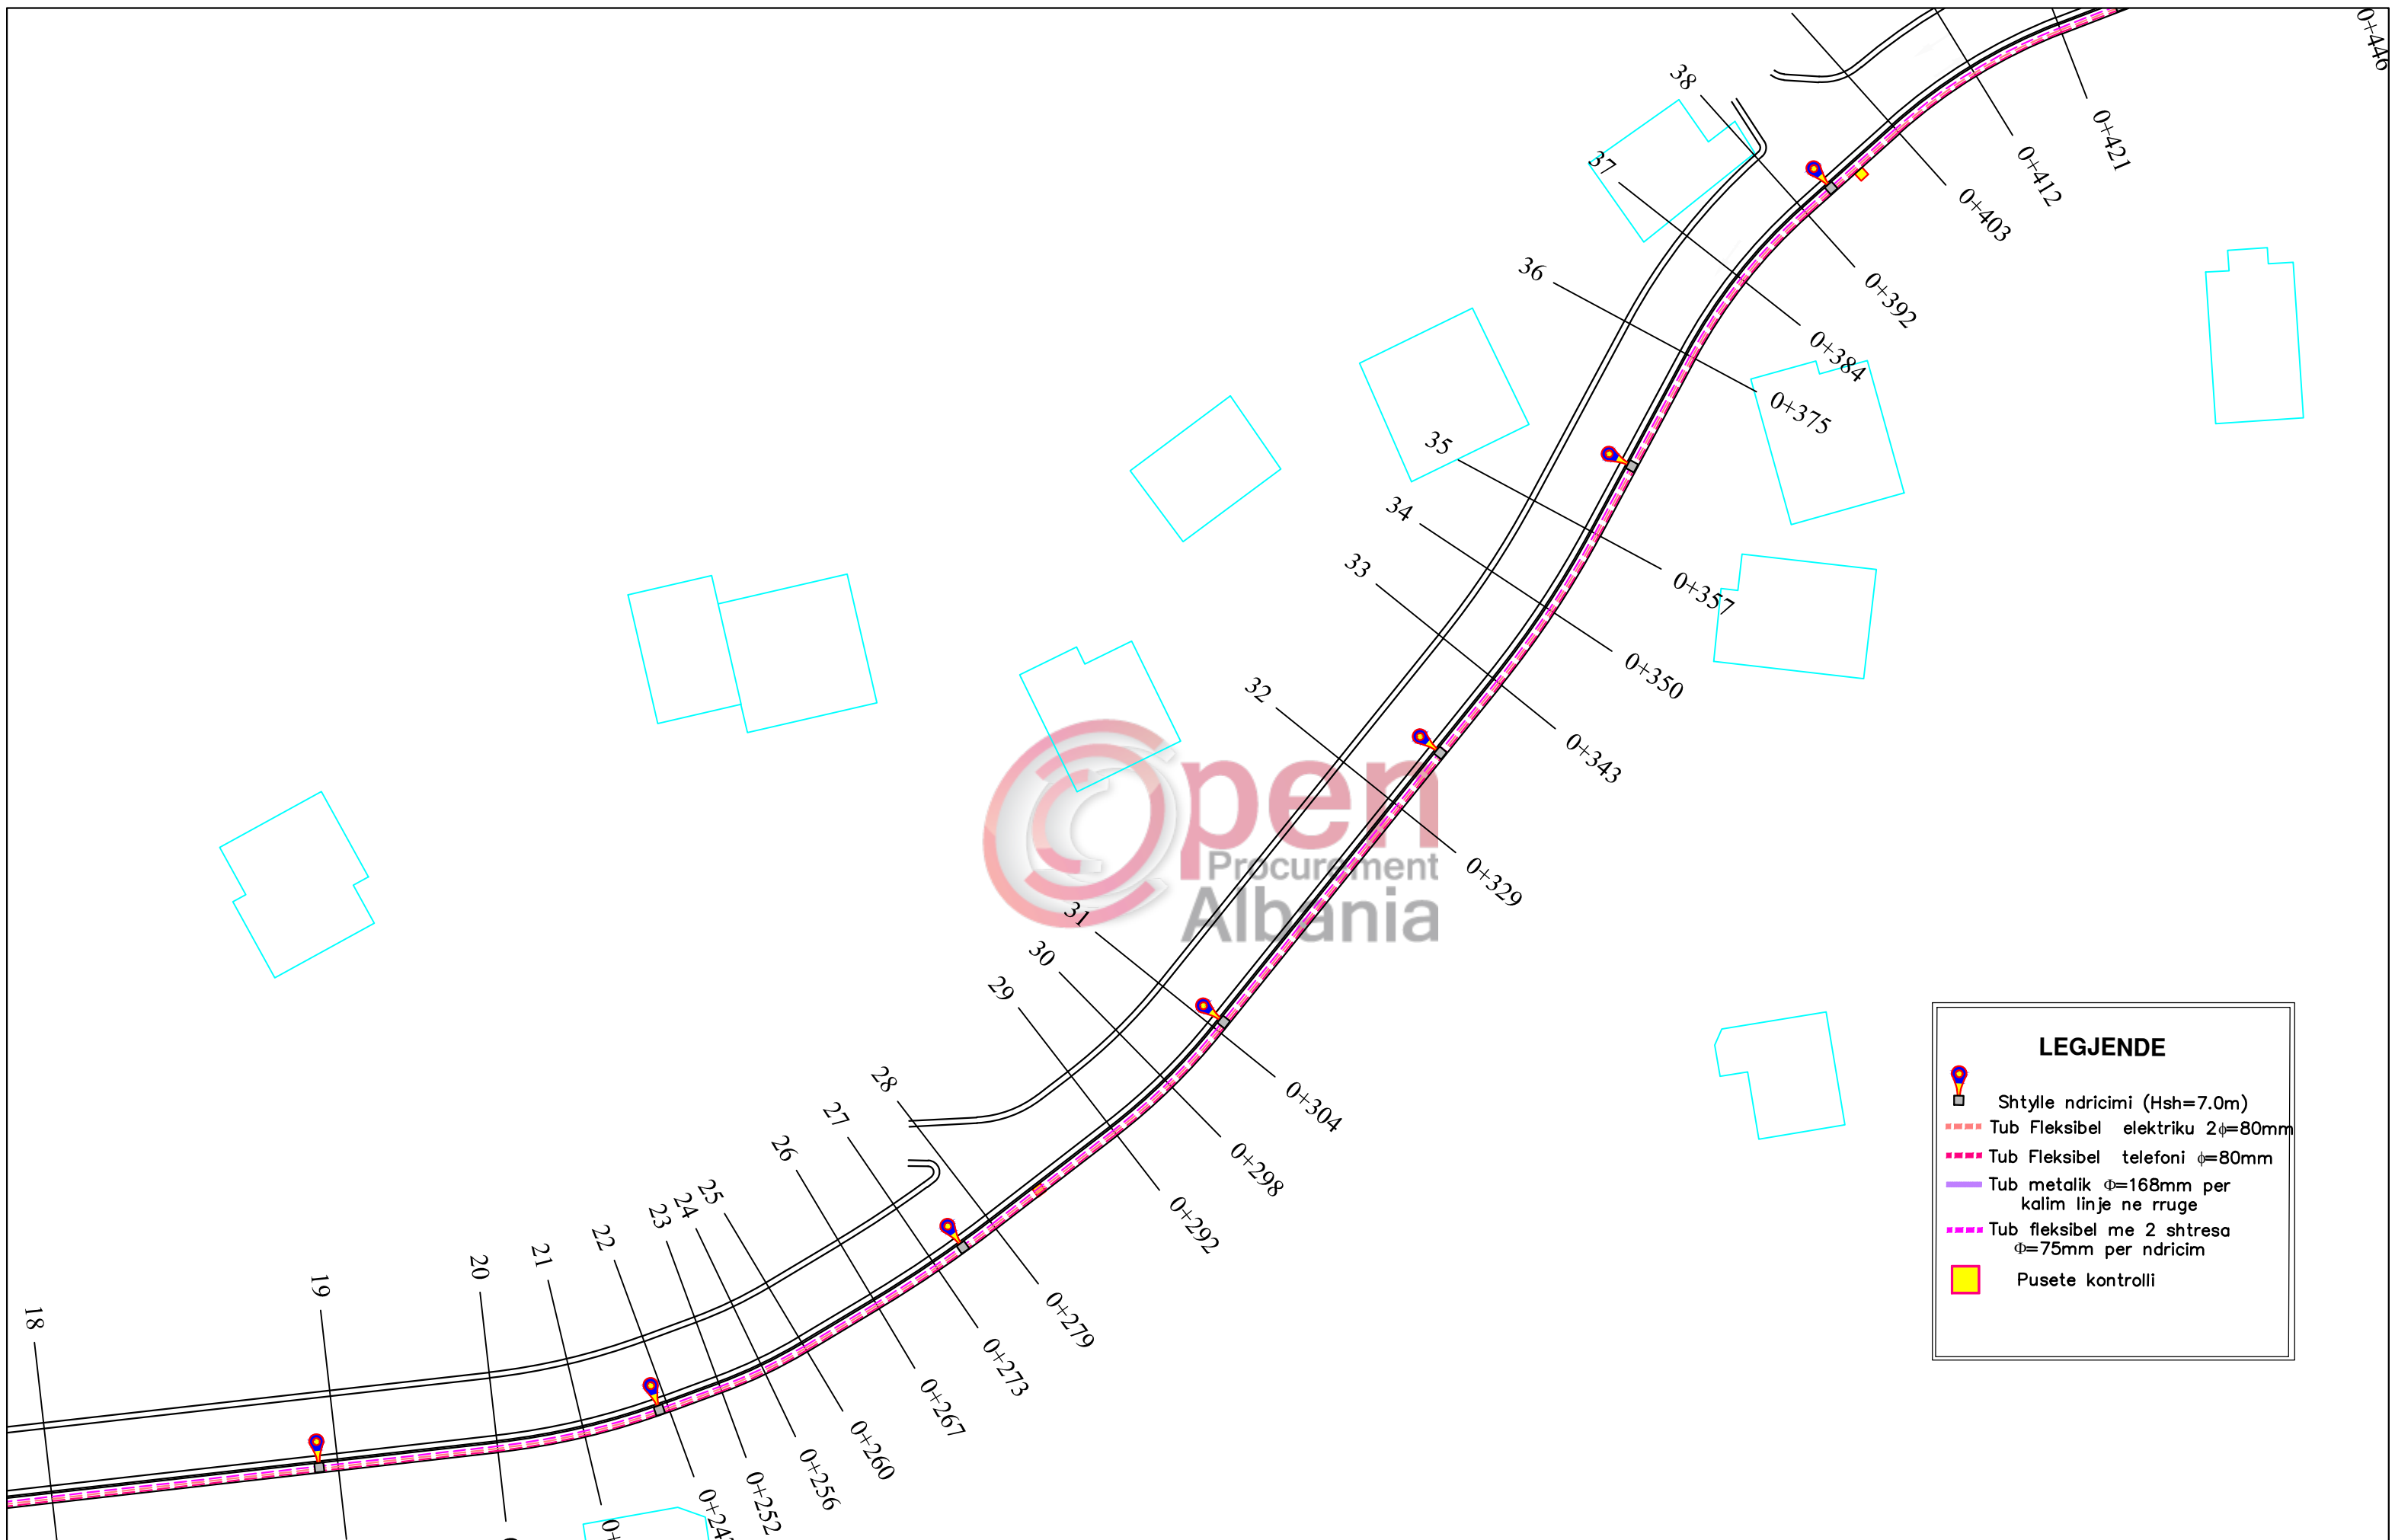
0+446
38
0+421
0+412
0+403
37
0+392
36
0+384
0+375
35
34
0+357
33
0+350
0+343
32
0+329
Open
Procurement
Albania
31
30
0+304
29
0+298
28
0+292
27
26
0+279
25
24
23
0+273
22
0+267
21
0+260
20
19
0+256
0+252
0+24
18
0+

LEGJENDE
Shtylle ndricimi (Hsh=7.0m)
Tub Fleksibel elektriku 2$\phi$=80mm
Tub Fleksibel telefoni $\phi$=80mm
Tub metalik $\Phi$=168mm per kalim linje ne rruge
Tub fleksibel me 2 shtresa $\Phi$=75mm per ndricim
Pusete kontrolli